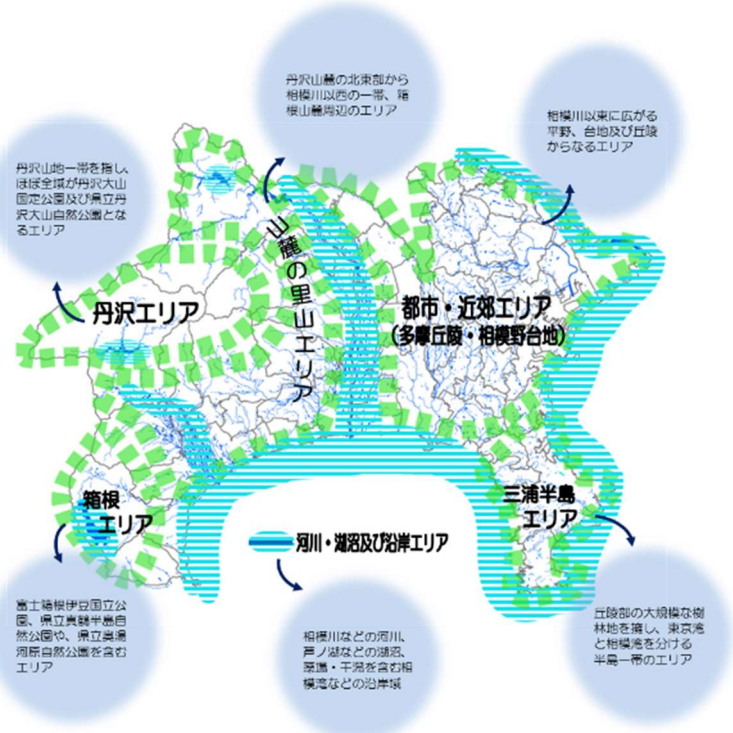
丹沢山麓の北東部から相模川以西の一帯、箱根山麓周辺のエリア

相模川以東に広がる平野、台地及び丘陵からなるエリア

丹沢山地一帯を指し、ほぼ全域が丹沢大山国定公園及び県立丹沢大山自然公園となるエリア

丹沢エリア

山麓の里山エリア

都市・近郊エリア
（多摩丘陵・相模野台地）

箱根
エリア

三浦半島
エリア

河川・湖沼及び沿岸エリア

富士箱根伊豆国立公園、県立真鶴半島自然公園や、県立奥湯河原自然公園を含むエリア

相模川などの河川、芦ノ湖などの湖沼、藻場・干潟を含む相模湾などの沿岸域

丘陵部の大規模な樹林地を擁し、東京湾と相模湾を分ける半島一帯のエリア